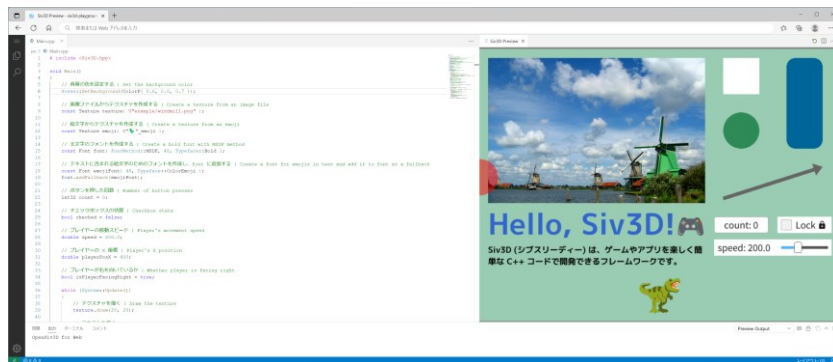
Siv3D Preview - siv3d.playgrou ×  +

検索または Web アドレスを入力

Main.cpp

Siv3D Preview

# include <Siv3D.hpp>

void Main()
{
// 背景の色を設定する | Set the background color
Scene::SetBackground(ColorF{ 0.6, 0.8, 0.7 });

// 画像ファイルからテクスチャを作成する | Create a texture from an image file
const Texture texture{ U"example/windmill.png" };

// 絵文字からテクスチャを作成する | Create a texture from an emoji
const Texture emoji{ U"🦖"_emoji };

// 太文字のフォントを作成する | Create a bold font with MSDF method
const Font font{ FontMethod::MSDF, 48, Typeface::Bold };

// テキストに含まれる絵文字のためのフォントを作成し、font に追加する | Create a font for emojis in text and add it to font as a fallback
const Font emojiFont{ 48, Typeface::ColorEmoji };
font.addFallback(emojiFont);

// ボタンを押した回数 | Number of button presses
int32 count = 0;

// チェックボックスの状態 | Checkbox state
bool checked = false;

// プレイヤーの移動スピード | Player's movement speed
double speed = 200.0;

// プレイヤーの X 座標 | Player's X position
double playerPosX = 400;

// プレイヤーが右を向いているか | Whether player is facing right
bool isPlayerFacingRight = true;

while (System::Update())
{
// テクスチャを描く | Draw the texture
texture.draw(20, 20);

Hello, Siv3D!🎮

count: 0

Lock 🔒

Siv3D (シブスリーディー) は、ゲームやアプリを楽しく簡単な C++ コードで開発できるフレームワークです。

speed: 200.0

Preview Output

OpenSiv3D for Web